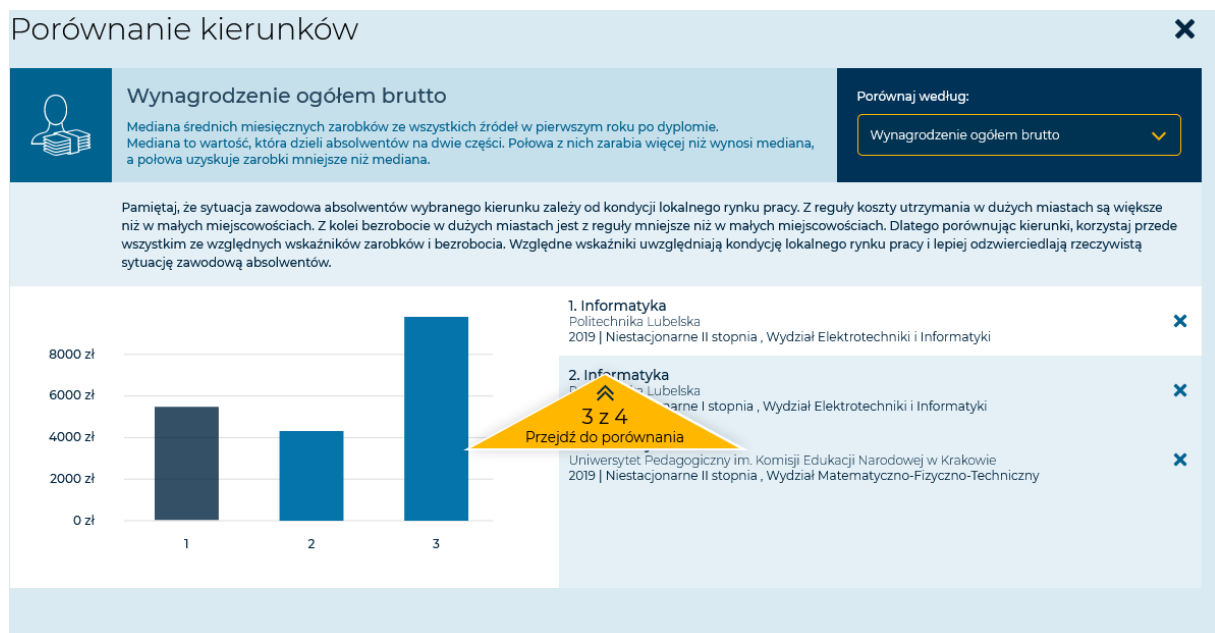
Porównanie kierunków

Wynagrodzenie ogółem brutto

Mediana średnich miesięcznych zarobków ze wszystkich źródeł w pierwszym roku po dyplomie. Mediana to wartość, która dzieli absolwentów na dwie części. Połowa z nich zarabia więcej niż wynosi mediana, a połowa uzyskuje zarobki mniejsze niż mediana.

Porównaj według:

Wynagrodzenie ogółem brutto

Pamiętaj, że sytuacja zawodowa absolwentów wybranego kierunku zależy od kondycji lokalnego rynku pracy. Z reguły koszty utrzymania w dużych miastach są większe niż w małych miejscowościach. Z kolei bezrobocie w dużych miastach jest z reguły mniejsze niż w małych miejscowościach. Dlatego porównując kierunki, korzystaj przede wszystkim ze względnych wskaźników zarobków i bezrobocia. Względne wskaźniki uwzględniają kondycję lokalnego rynku pracy i lepiej odzwierciedlają rzeczywistą sytuację zawodową absolwentów.

8000 zł
6000 zł
4000 zł
2000 zł
0 zł
1
2
3

1. Informatyka
Politechnika Lubelska
2019 | Niestacjonarne II stopnia , Wydział Elektrotechniki i Informatyki

2. Informatyka
P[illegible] Lubelska
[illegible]arne I stopnia , Wydział Elektrotechniki i Informatyki

3 z 4
Przejdź do porównania

Uniwersytet Pedagogiczny im. Komisji Edukacji Narodowej w Krakowie
2019 | Niestacjonarne II stopnia , Wydział Matematyczno-Fizyczno-Techniczny